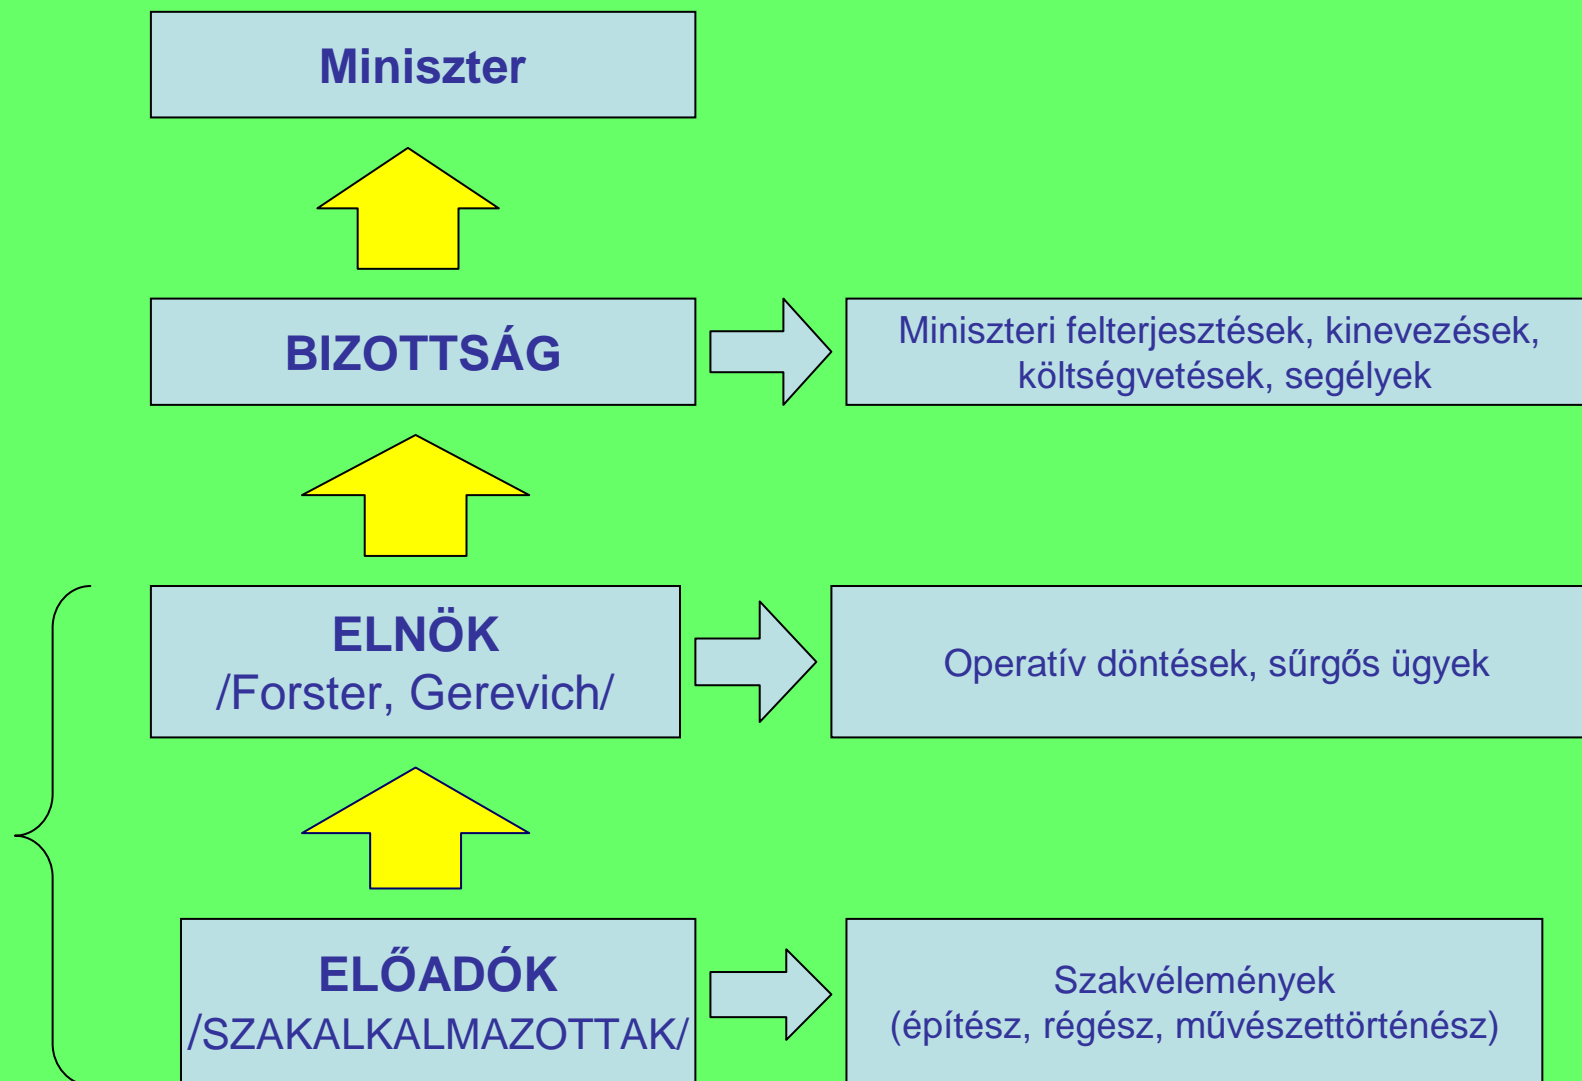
Miniszter

BIZOTTSÁG

Miniszteri felterjesztések, kinevezések, költségvetések, segélyek

ELNÖK
/Forster, Gerevich/

Operatív döntések, sűrgős ügyek

ELŐADÓK
/SZAKALKALMAZOTTAK/

Szakvélemények
(építész, régész, művészettörténész)